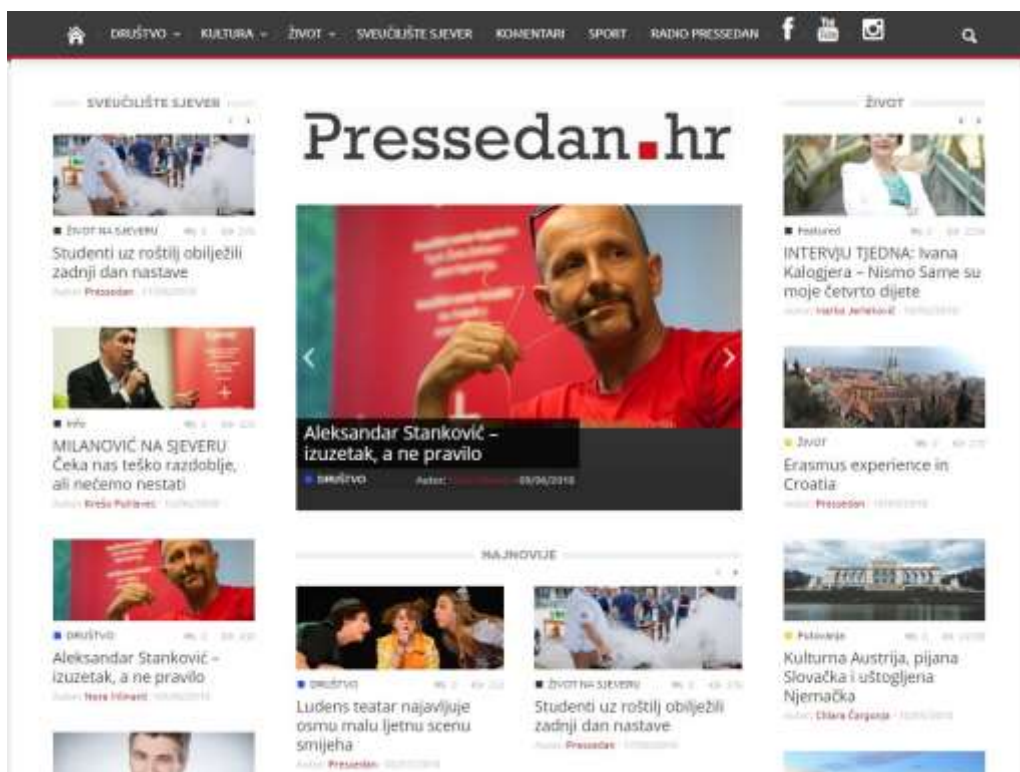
DRUŠTVO KULTURA ŽIVOT SVEUČILIŠTE SJEVER KOMENTARI SPORT RADIO PRESSEDAN

SVEUČILIŠTE SJEVER

ŽIVOT NA SJEVERU

Studenti uz roštilj obilježili zadnji dan nastave

Autor: Pressedan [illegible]

Info

MILANOVIĆ NA SJEVERU: Čeka nas teško razdoblje, ali nećemo nestati

Autor: Krešo Puškarić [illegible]

DRUŠTVO

Aleksandar Stanković – izuzetak, a ne pravilo

Autor: Nera Hilmard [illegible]

Pressedan.hr

Aleksandar Stanković – izuzetak, a ne pravilo

DRUŠTVO Autor: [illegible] 09/06/2016

NAJNOVIJE

DRUŠTVO

Ludens teatar najavljuje osmu malu ljetnu scenu smijeha

Autor: Pressedan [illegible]

ŽIVOT NA SJEVERU

Studenti uz roštilj obilježili zadnji dan nastave

Autor: Pressedan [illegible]

ŽIVOT

Featured

INTERVJU TJEDNA: Ivana Kalogjera – Nismo Same su moje četvrto dijete

Autor: Hana Jelleković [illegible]

Život

Erasmus experience in Croatia

Autor: Pressedan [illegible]

Putovanja

Kulturna Austrija, pijana Slovačka i uštogljena Njemačka

Autor: Chiara Čargonja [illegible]